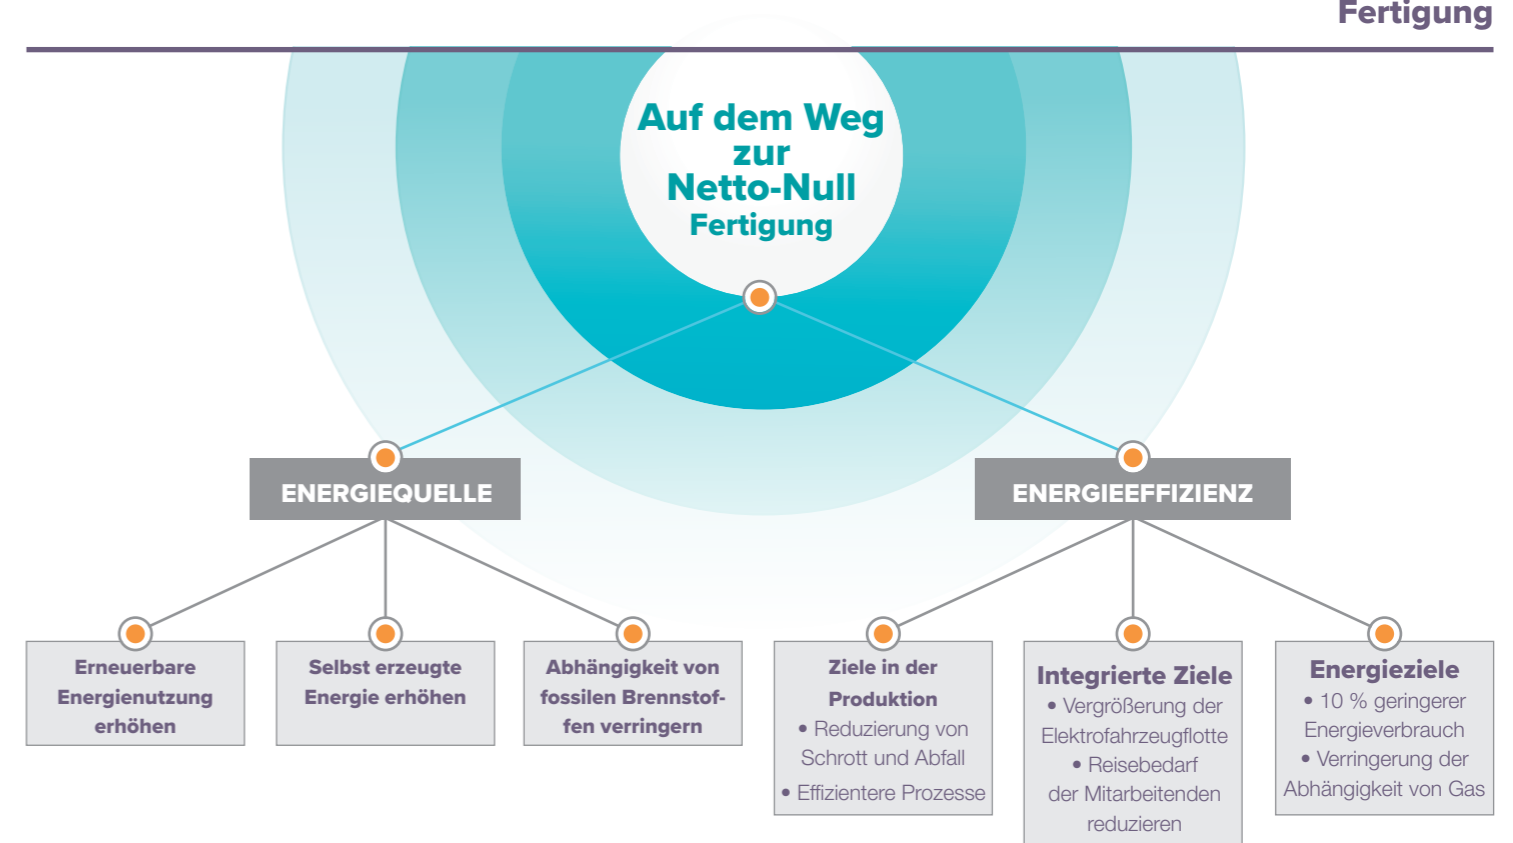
Fertigung

Auf dem Weg zur Netto-Null Fertigung

ENERGIEQUELLE

ENERGIEEFFIZIENZ

Erneuerbare Energienutzung erhöhen

Selbst erzeugte Energie erhöhen

Abhängigkeit von fossilen Brennstoffen verringern

Ziele in der Produktion
• Reduzierung von Schrott und Abfall
• Effizientere Prozesse

Integrierte Ziele
• Vergrößerung der Elektrofahrzeugflotte
• Reisebedarf der Mitarbeitenden reduzieren

Energieziele
• 10 % geringerer Energieverbrauch
• Verringerung der Abhängigkeit von Gas